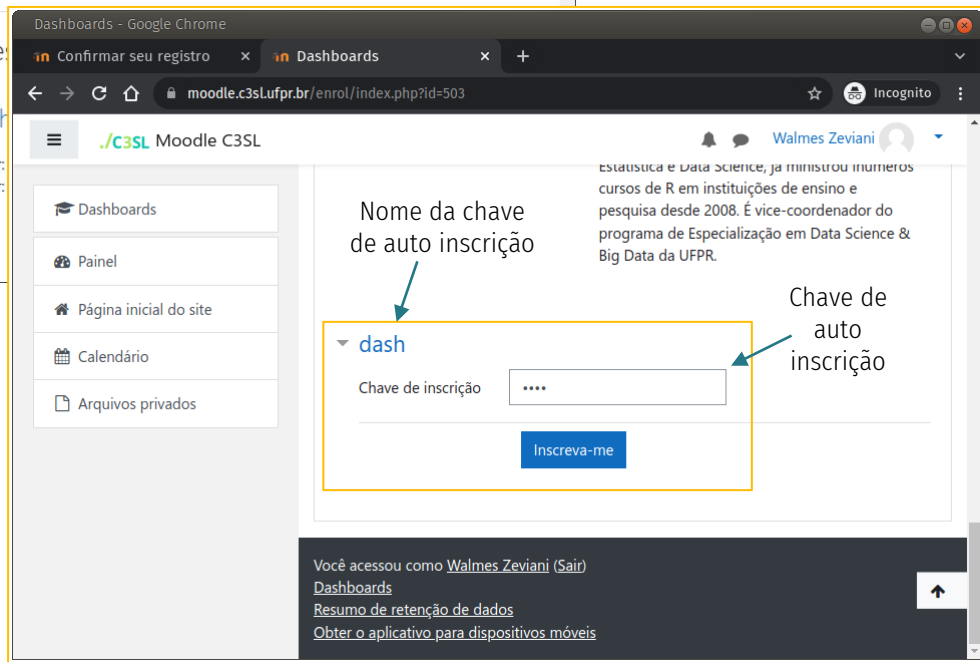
Dashboards - Google Chrome

Confirmar seu registro ×
Dashboards ×
+

moodle.c3sl.ufpr.br/enrol/index.php?id=503

Incognito

./C3SL Moodle C3SL

Walmes Zeviani

Dashboards

Painel

Página inicial do site

Calendário

Arquivos privados

Estatística e Data Science, já ministrou inúmeros cursos de R em instituições de ensino e pesquisa desde 2008. É vice-coordenador do programa de Especialização em Data Science & Big Data da UFPR.

Nome da chave de auto inscrição

Chave de auto inscrição

dash

Chave de inscrição ••••

Inscreva-me

Você acessou como Walmes Zeviani (Sair)
Dashboards
Resumo de retenção de dados
Obter o aplicativo para dispositivos móveis